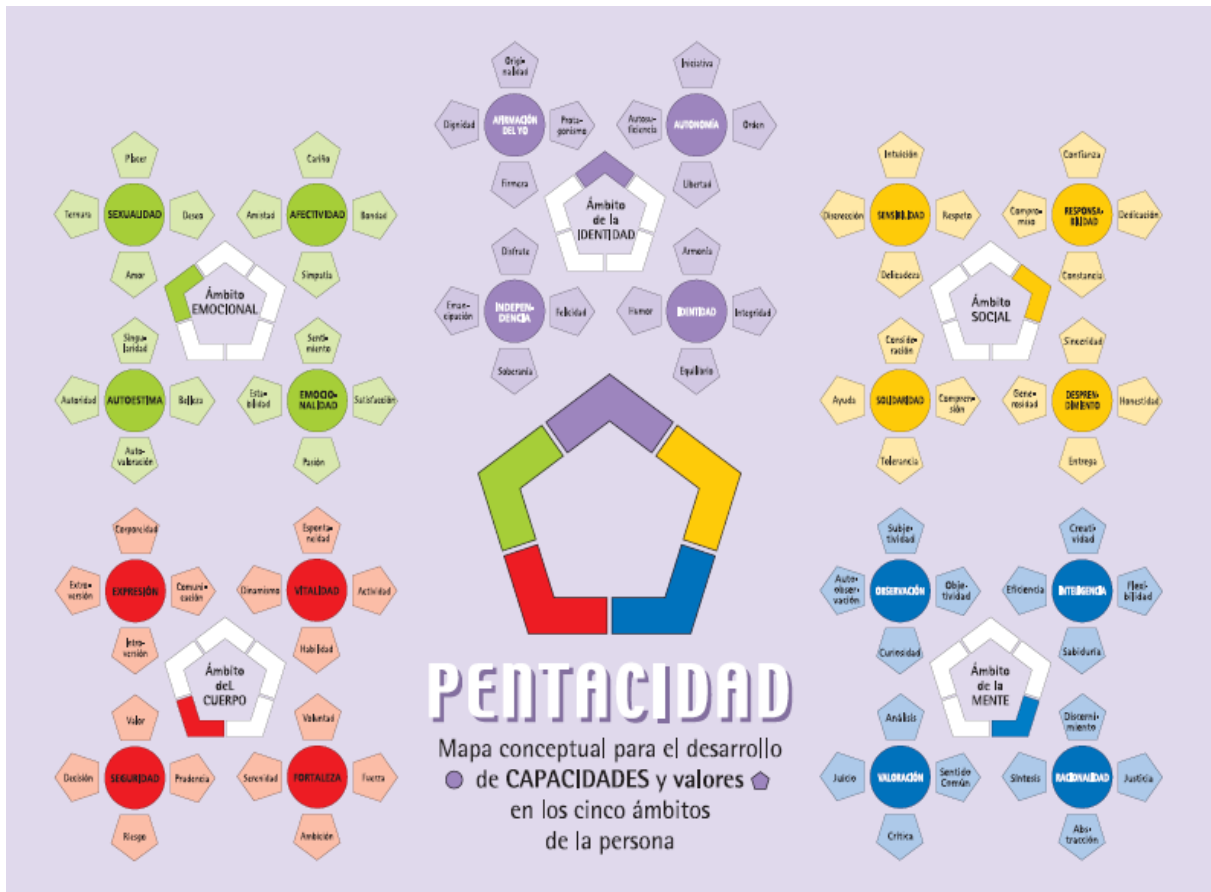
Origi-nalidad
Dignidad
AFIRMACIÓN DEL YO
Prota-gonismo
Firmeza

Iniciativa
Autosu-ficiencia
AUTONOMÍA
Orden
Libertad

Ámbito de la IDENTIDAD

Disfrute
Emanci-pación
INDEPEN-DENCIA
Felicidad
Soberanía

Armonía
Humor
IDENTIDAD
Integridad
Equilibrio

Placer
Ternura
SEXUALIDAD
Deseo
Amor

Cariño
Amistad
AFECTIVIDAD
Bondad
Simpatía

Ámbito EMOCIONAL

Singu-laridad
Autoridad
AUTOESTIMA
Belleza
Auto-valoración

Senti-miento
Esta-bilidad
EMOCIO-NALIDAD
Satisfacción
Pasión

Intuición
Discreción
SENSIBILIDAD
Respeto
Delicadeza

Confianza
Compro-miso
RESPONSA-BILIDAD
Dedicación
Constancia

Ámbito SOCIAL

Consi-de-ración
Ayuda
SOLIDARIDAD
Compren-sión
Tolerancia

Sinceridad
Gene-rosidad
DESPREN-DIMIENTO
Honestidad
Entrega

Corporeidad
Extro-versión
EXPRESIÓN
Comuni-cación
Intro-versión

Esponta-neidad
Dinamismo
VITALIDAD
Actividad
Habilidad

Ámbito deL CUERPO

Valor
Decisión
SEGURIDAD
Prudencia
Riesgo

Valentía
Serenidad
FORTALEZA
Fuerza
Ambición

Subje-tividad
Auto-obser-vación
OBSERVACIÓN
Obje-tividad
Curiosidad

Creati-vidad
Eficiencia
INTELIGENCIA
Flexi-bilidad
Sabiduría

Ámbito de la MENTE

Análisis
Juicio
VALORACIÓN
Sentido Común
Crítica

Discerni-miento
Síntesis
RACIONALIDAD
Justicia
Abs-tracción

PENTACIDAD

Mapa conceptual para el desarrollo de CAPACIDADES y valores en los cinco ámbitos de la persona